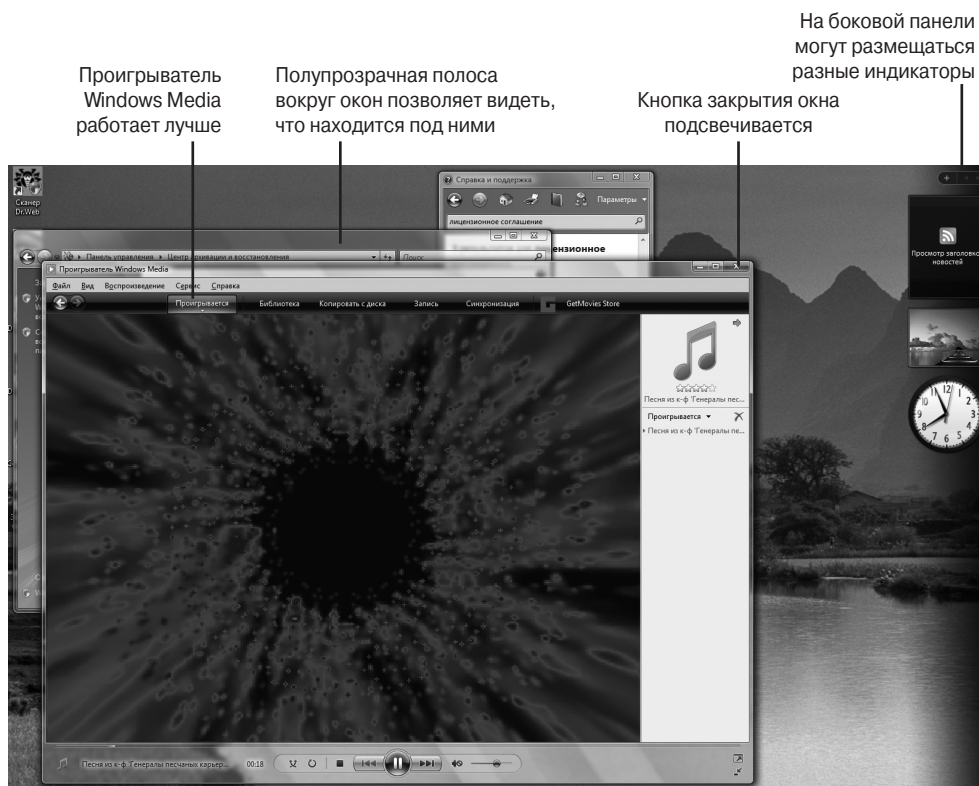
На боковой панели могут размещаться разные индикаторы

Проигрыватель Windows Media работает лучше

Полупрозрачная полоса вокруг окон позволяет видеть, что находится под ними

Кнопка закрытия окна подсвечивается

Сканер Dr.Web

Справка и поддержка

Параметры

лицензионное соглашение

лицензионное

Панель управления ▸ Центр архивации и восстановления

Поиск

Проигрыватель Windows Media

Файл Вид Воспроизведение Сервис Справка

Проигрывается Библиотека Копировать с диска Запись Синхронизация GetMovies Store

Песня из к-ф 'Генералы пес...

Проигрывается

Песня из к-ф 'Генералы пе...

Просмотр заголовков новостей

Песня из к-ф 'Генералы песчаных карьер... 00:18